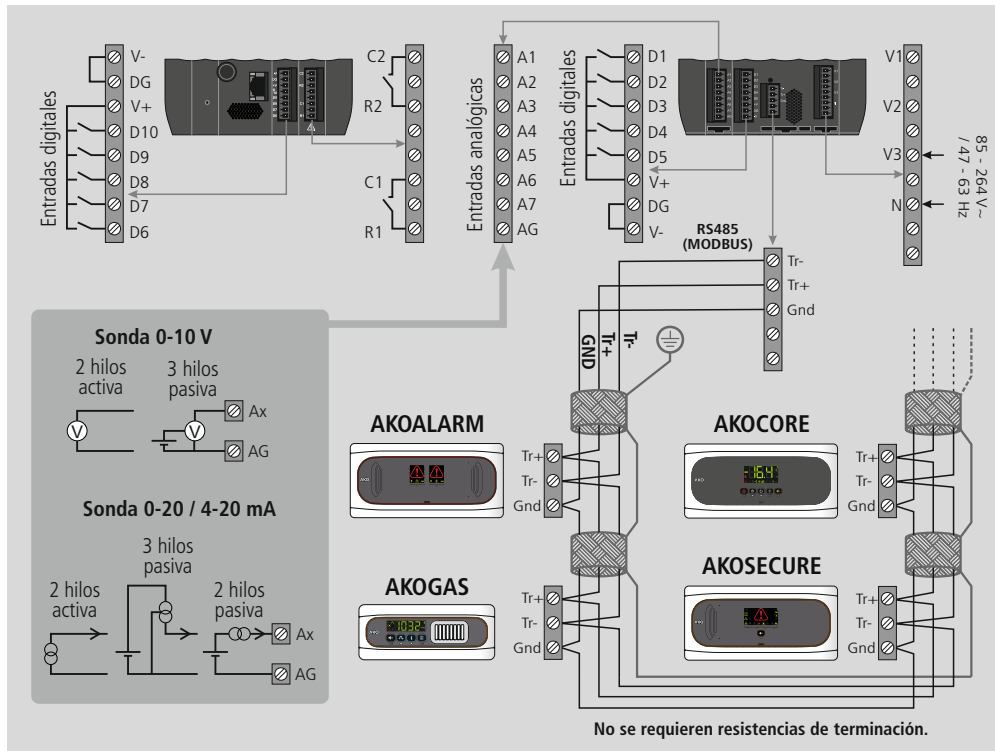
V-
DG
V+
D10
D9
D8
D7
D6
Entradas digitales

C2
R2
C1
R1

Entradas analógicas
A1
A2
A3
A4
A5
A6
A7
AG

Entradas digitales
D1
D2
D3
D4
D5
V+
DG
V-

V1
V2
V3
N
85 - 264 V~ / 47 - 63 Hz

RS485 (MODBUS)
Tr-
Tr+
Gnd

GND
Tr+
Tr-

Sonda 0-10 V
2 hilos activa
3 hilos pasiva
Ax
AG

Sonda 0-20 / 4-20 mA
2 hilos activa
3 hilos pasiva
2 hilos pasiva
Ax
AG

AKOALARM
Tr+
Tr-
Gnd

AKOCORE
Tr+
Tr-
Gnd

AKOGAS
Tr+
Tr-
Gnd

AKOSECURE
Tr+
Tr-
Gnd

No se requieren resistencias de terminación.